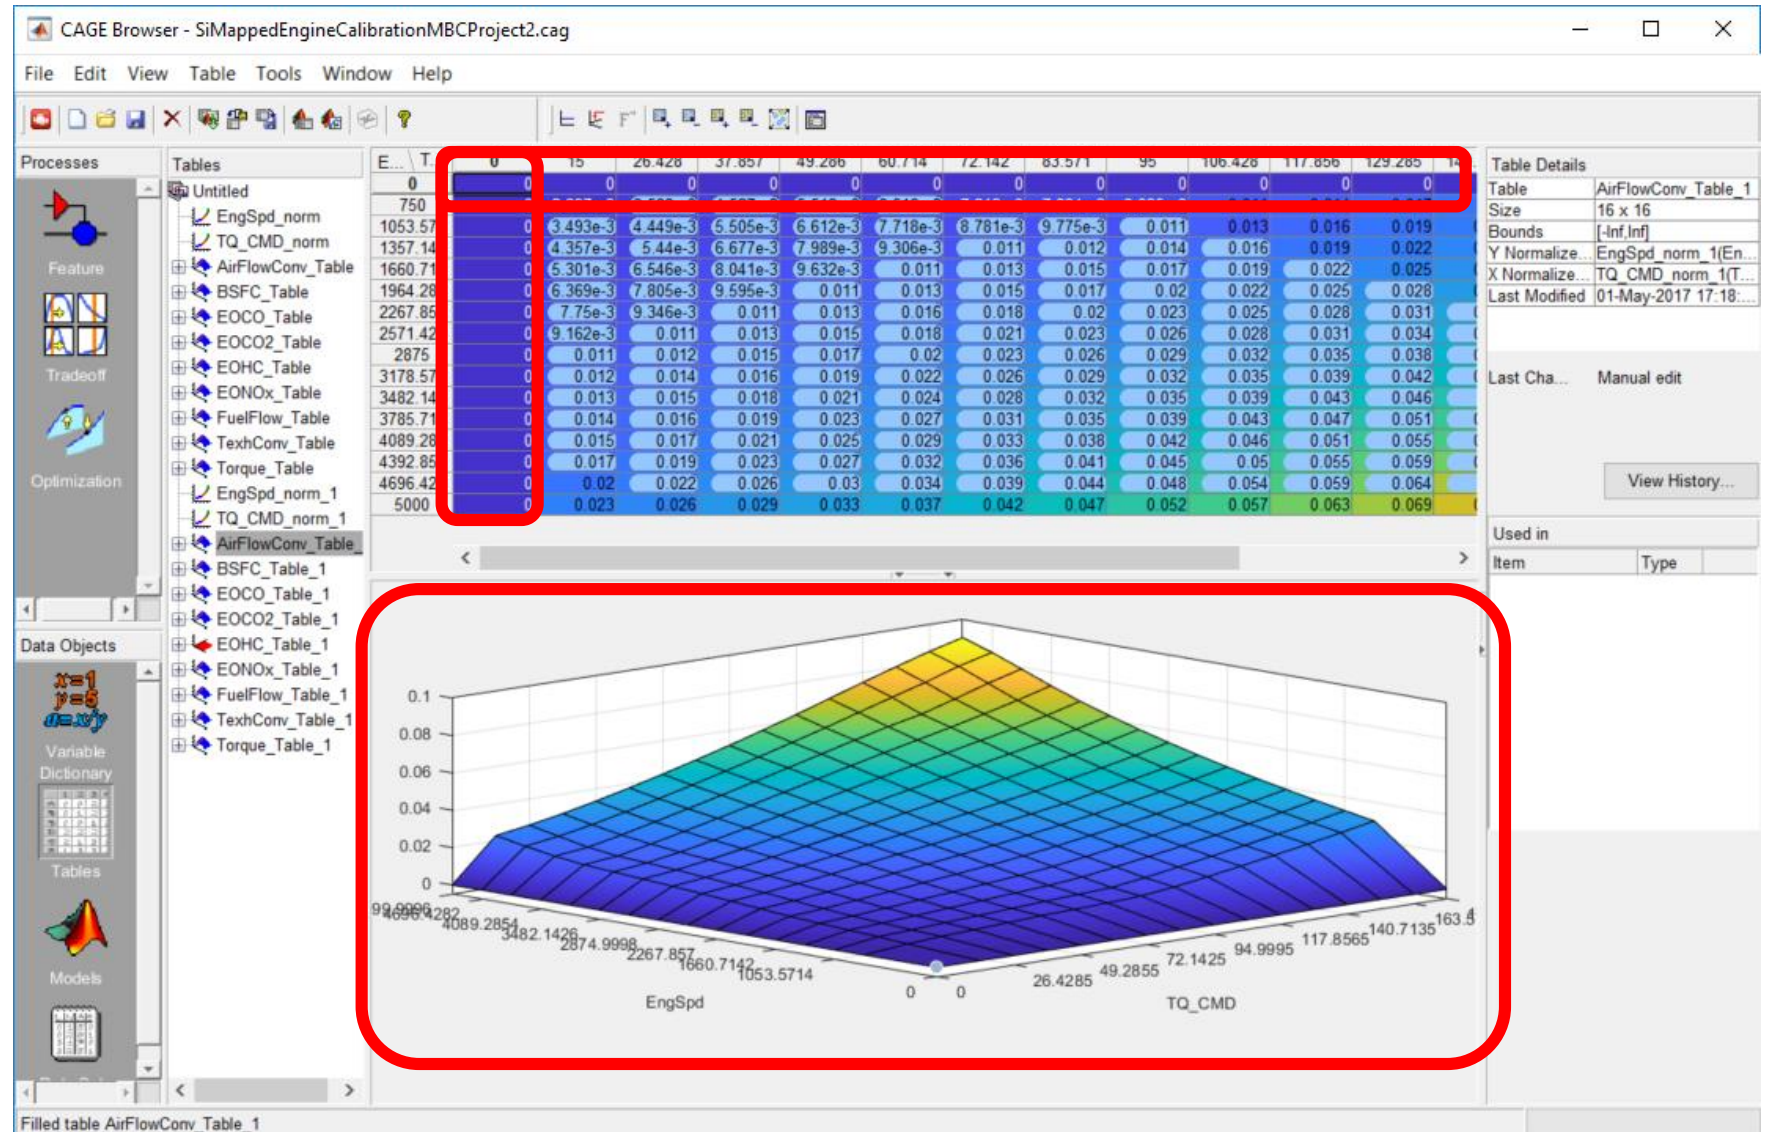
CAGE Browser - SiMappedEngineCalibrationMBCProject2.cag

File Edit View Table Tools Window Help

Processes

Feature

Tradeoff

Optimization

Data Objects

Variable Dictionary

Tables

Models

Tables

Untitled
EngSpd_norm
TQ_CMD_norm
AirFlowConv_Table
BSFC_Table
EOCO_Table
EOCO2_Table
EOHC_Table
EONOx_Table
FuelFlow_Table
TexhConv_Table
Torque_Table
EngSpd_norm_1
TQ_CMD_norm_1
AirFlowConv_Table_
BSFC_Table_1
EOCO_Table_1
EOCO2_Table_1
EOHC_Table_1
EONOx_Table_1
FuelFlow_Table_1
TexhConv_Table_1
Torque_Table_1

| E... \ T... | 0 | 15 | 26.428 | 37.857 | 49.286 | 60.714 | 72.142 | 83.571 | 95 | 106.428 | 117.856 | 129.285 | 14 |
|---|---|---|---|---|---|---|---|---|---|---|---|---|---|
| 0 | 0 | 0 | 0 | 0 | 0 | 0 | 0 | 0 | 0 | 0 | 0 | 0 | |
| 750 | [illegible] | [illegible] | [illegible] | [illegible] | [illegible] | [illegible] | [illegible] | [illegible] | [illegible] | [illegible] | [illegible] | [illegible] | |
| 1053.57 | 0 | 3.493e-3 | 4.449e-3 | 5.505e-3 | 6.612e-3 | 7.718e-3 | 8.781e-3 | 9.775e-3 | 0.011 | 0.013 | 0.016 | 0.019 | |
| 1357.14 | 0 | 4.357e-3 | 5.44e-3 | 6.677e-3 | 7.989e-3 | 9.306e-3 | 0.011 | 0.012 | 0.014 | 0.016 | 0.019 | 0.022 | |
| 1660.71 | 0 | 5.301e-3 | 6.546e-3 | 8.041e-3 | 9.632e-3 | 0.011 | 0.013 | 0.015 | 0.017 | 0.019 | 0.022 | 0.025 | |
| 1964.28 | 0 | 6.369e-3 | 7.805e-3 | 9.595e-3 | 0.011 | 0.013 | 0.015 | 0.017 | 0.02 | 0.022 | 0.025 | 0.028 | |
| 2267.85 | 0 | 7.75e-3 | 9.346e-3 | 0.011 | 0.013 | 0.016 | 0.018 | 0.02 | 0.023 | 0.025 | 0.028 | 0.031 | |
| 2571.42 | 0 | 9.162e-3 | 0.011 | 0.013 | 0.015 | 0.018 | 0.021 | 0.023 | 0.026 | 0.028 | 0.031 | 0.034 | |
| 2875 | 0 | 0.011 | 0.012 | 0.015 | 0.017 | 0.02 | 0.023 | 0.026 | 0.029 | 0.032 | 0.035 | 0.038 | |
| 3178.57 | 0 | 0.012 | 0.014 | 0.016 | 0.019 | 0.022 | 0.026 | 0.029 | 0.032 | 0.035 | 0.039 | 0.042 | |
| 3482.14 | 0 | 0.013 | 0.015 | 0.018 | 0.021 | 0.024 | 0.028 | 0.032 | 0.035 | 0.039 | 0.043 | 0.046 | |
| 3785.71 | 0 | 0.014 | 0.016 | 0.019 | 0.023 | 0.027 | 0.031 | 0.035 | 0.039 | 0.043 | 0.047 | 0.051 | |
| 4089.28 | 0 | 0.015 | 0.017 | 0.021 | 0.025 | 0.029 | 0.033 | 0.038 | 0.042 | 0.046 | 0.051 | 0.055 | |
| 4392.85 | 0 | 0.017 | 0.019 | 0.023 | 0.027 | 0.032 | 0.036 | 0.041 | 0.045 | 0.05 | 0.055 | 0.059 | |
| 4696.42 | 0 | 0.02 | 0.022 | 0.026 | 0.03 | 0.034 | 0.039 | 0.044 | 0.048 | 0.054 | 0.059 | 0.064 | |
| 5000 | 0 | 0.023 | 0.026 | 0.029 | 0.033 | 0.037 | 0.042 | 0.047 | 0.052 | 0.057 | 0.063 | 0.069 | |

0.1
0.08
0.06
0.04
0.02
0
99.9996 4696.4282 4089.2854 3482.1426 2874.9998 2267.857 1660.7142 1053.5714 0
EngSpd
0 26.4285 49.2855 72.1425 94.9995 117.8565 140.7135 163.5
TQ_CMD

Table Details
| Table | AirFlowConv_Table_1 |
|---|---|
| Size | 16 x 16 |
| Bounds | [-Inf,Inf] |
| Y Normalize... | EngSpd_norm_1(En... |
| X Normalize... | TQ_CMD_norm_1(T... |
| Last Modified | 01-May-2017 17:18:... |

Last Cha... Manual edit

View History...

Used in

| Item | Type |
|---|---|

Filled table AirFlowConv_Table_1